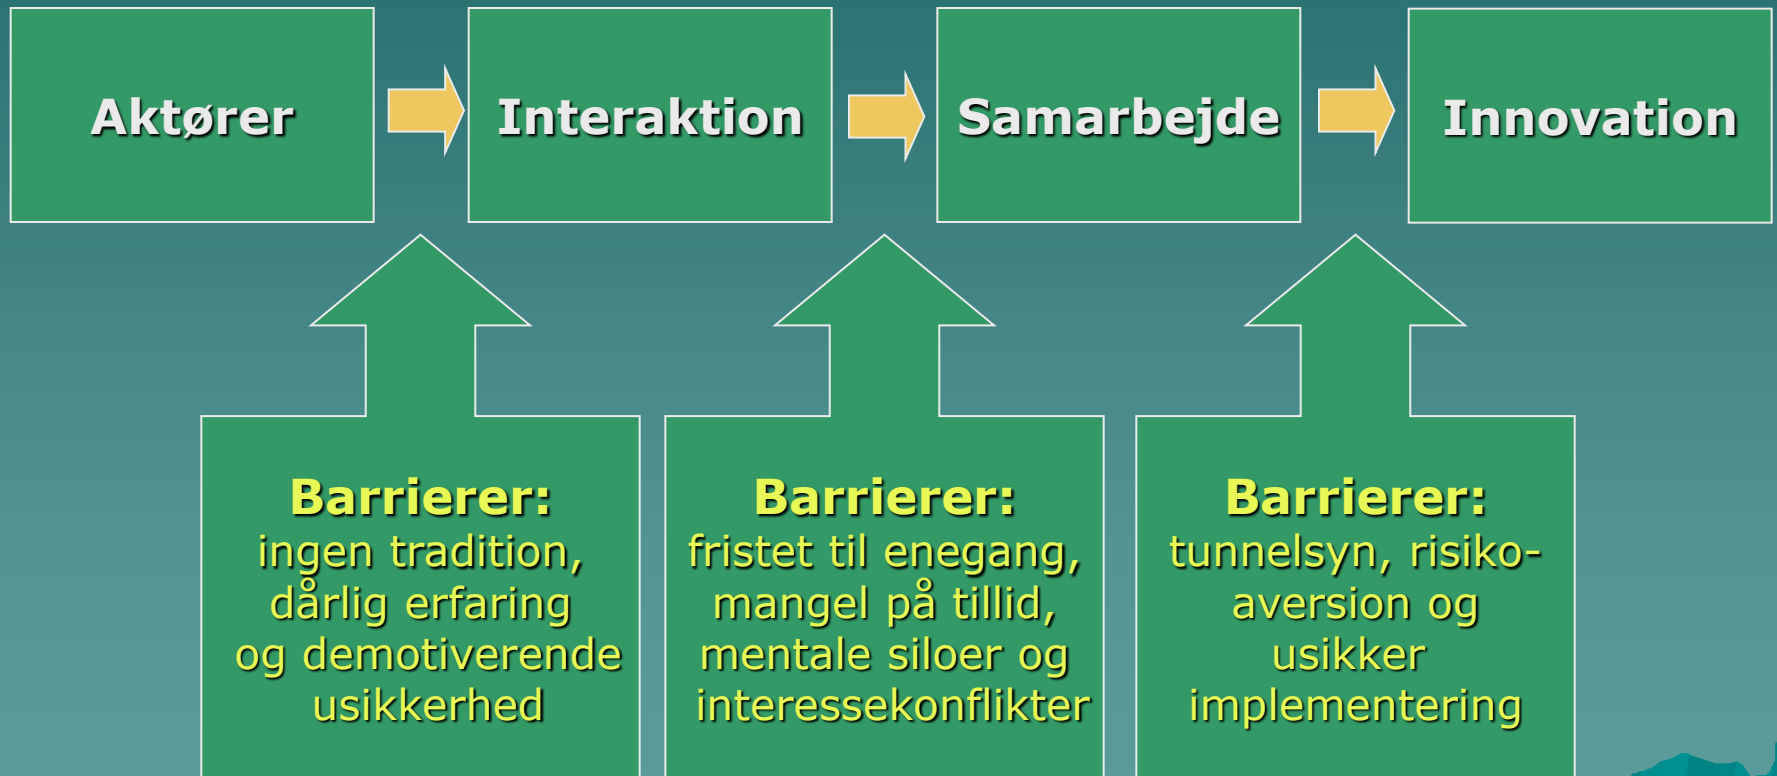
Aktører

Interaktion

Samarbejde

Innovation

Barrierer:
ingen tradition, dårlig erfaring og demotiverende usikkerhed

Barrierer:
fristet til enegang, mangel på tillid, mentale siloer og interessekonflikter

Barrierer:
tunnelsyn, risikoaversion og usikker implementering